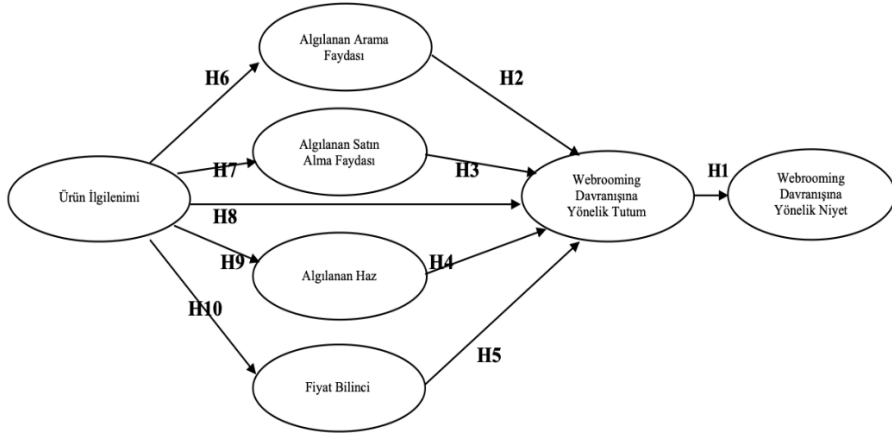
Algılanan Arama Faydası

H6

H2

Algılanan Satın Alma Faydası

H7

H3

Ürün İlgilenimi

H8

Webrooming Davranışına Yönelik Tutum

H1

Webrooming Davranışına Yönelik Niyet

H9

Algılanan Haz

H4

H10

H5

Fiyat Bilinci